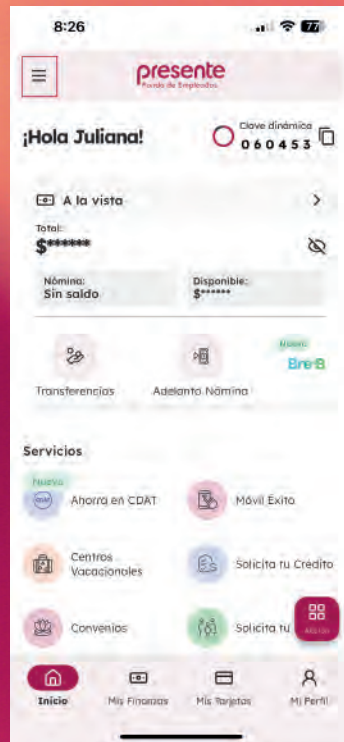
8:26

77

presente
Fondo de Empleados

¡Hola Juliana!

Clave dinámica
060453

A la vista

Total:
$******

Nómina:
Sin saldo

Disponible:
$******

Transferencias

Adelanto Nómina

Nuevo
Bre-B

Servicios

Nuevo
Ahorro en CDAT

Móvil Exito

Centros Vacacionales

Solicita tu Credito

Convenios

Solicita tu

Inicio

Mis Finanzas

Mis Tarjetas

Mi Perfil